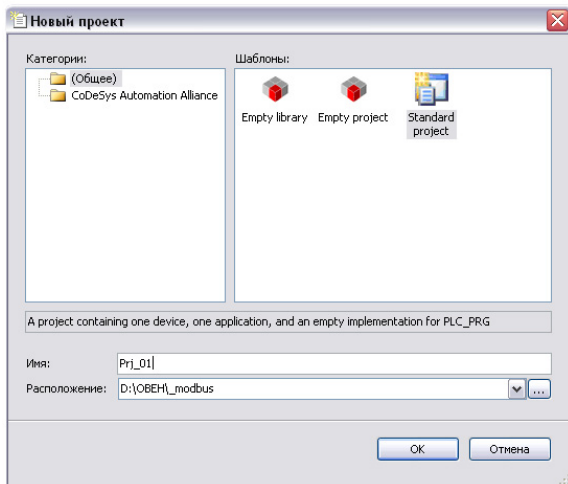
Новый проект

Категории:
(Общее)
CoDeSys Automation Alliance

Шаблоны:
Empty library
Empty project
Standard project

A project containing one device, one application, and an empty implementation for PLC_PRG

Имя: Prj_01
Расположение: D:\OBEH\_modbus ...

OK
Отмена